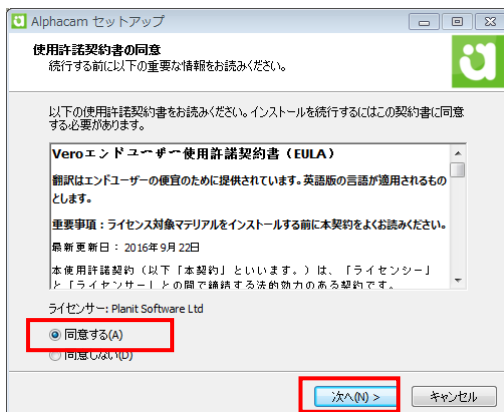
Alphacam セットアップ

使用許諾契約書の同意
続行する前に以下の重要な情報をお読みください。

以下の使用許諾契約書をお読みください。インストールを続行するにはこの契約書に同意する必要があります。

Veroエンドユーザー使用許諾契約書（EULA）

翻訳はエンドユーザーの便宜のために提供されています。英語版の言語が適用されるものとします。

重要事項：ライセンス対象マテリアルをインストールする前に本契約をよくお読みください。

最新更新日：2016年9月22日

本使用許諾契約（以下「本契約」といいます。）は、「ライセンシー」と「ライセンサー」との間で締結する法的効力のある契約です。

ライセンサー: Planit Software Ltd

同意する(A)

同意しない(D)

次へ(N) >

キャンセル